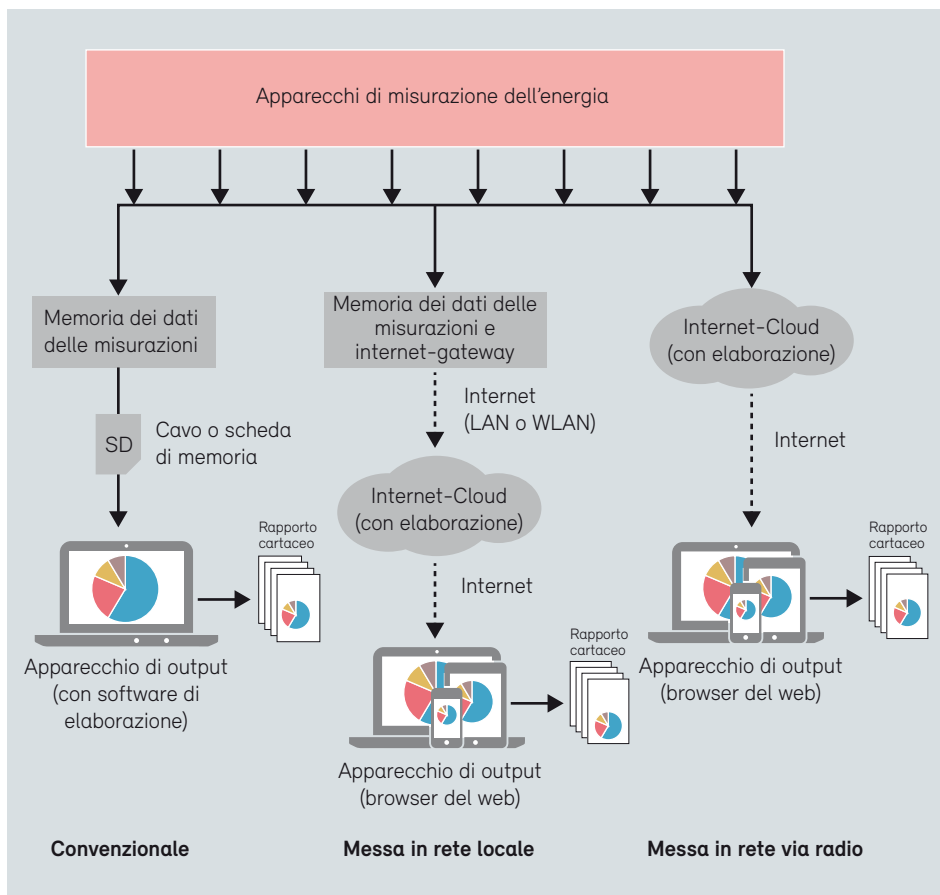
Apparecchi di misurazione dell’energia

Memoria dei dati delle misurazioni

SD

Cavo o scheda di memoria

Rapporto cartaceo

Apparecchio di output (con software di elaborazione)

Memoria dei dati delle misurazioni e internet-gateway

Internet (LAN o WLAN)

Internet-Cloud (con elaborazione)

Internet

Rapporto cartaceo

Apparecchio di output (browser del web)

Internet-Cloud (con elaborazione)

Internet

Rapporto cartaceo

Apparecchio di output (browser del web)

Convenzionale

Messa in rete locale

Messa in rete via radio